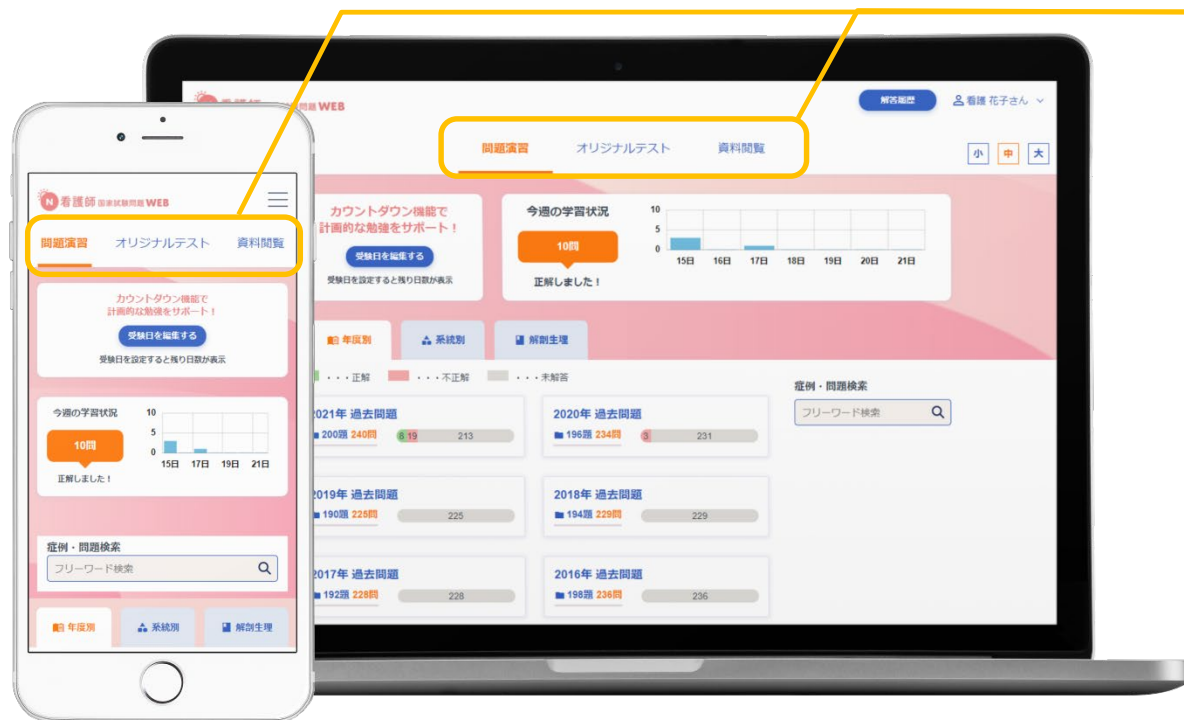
看護師 国家試験問題 WEB

解答履歴

看護 花子さん

問題演習 オリジナルテスト 資料閲覧

小 中 大

カウントダウン機能で計画的な勉強をサポート！

受験日を編集する

受験日を設定すると残り日数が表示

今週の学習状況

10問

正解しました！

10
5
0

15日 16日 17日 18日 19日 20日 21日

年度別 系統別 解剖生理

・・・正解 ・・・不正解 ・・・未解答

症例・問題検索

フリーワード検索

2021年 過去問題
200題 240問 6 19 213

2020年 過去問題
196題 234問 3 231

2019年 過去問題
190題 226問 225

2018年 過去問題
194題 229問 229

2017年 過去問題
192題 228問 228

2016年 過去問題
198題 236問 236

看護師 国家試験問題 WEB

問題演習 オリジナルテスト 資料閲覧

カウントダウン機能で計画的な勉強をサポート！

受験日を編集する

受験日を設定すると残り日数が表示

今週の学習状況

10問

正解しました！

10
5
0

15日 17日 19日 21日

症例・問題検索

フリーワード検索

年度別 系統別 解剖生理